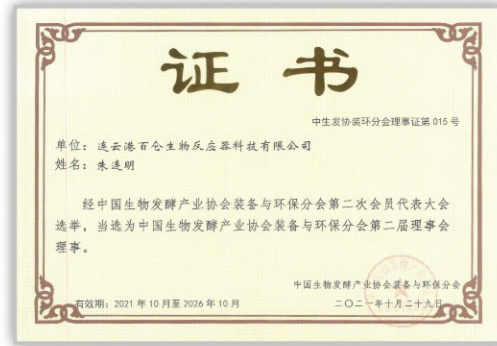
证 书

中生发协装环分会理事证第 015 号

单位：连云港百仑生物反应器科技有限公司
姓名：朱连明

经中国生物发酵产业协会装备与环保分会第二次会员代表大会选举，当选为中国生物发酵产业协会装备与环保分会第二届理事会理事。

中国生物发酵产业协会装备与环保分会
二〇二一年十月二十九日

有效期：2021 年 10 月至 2026 年 10 月